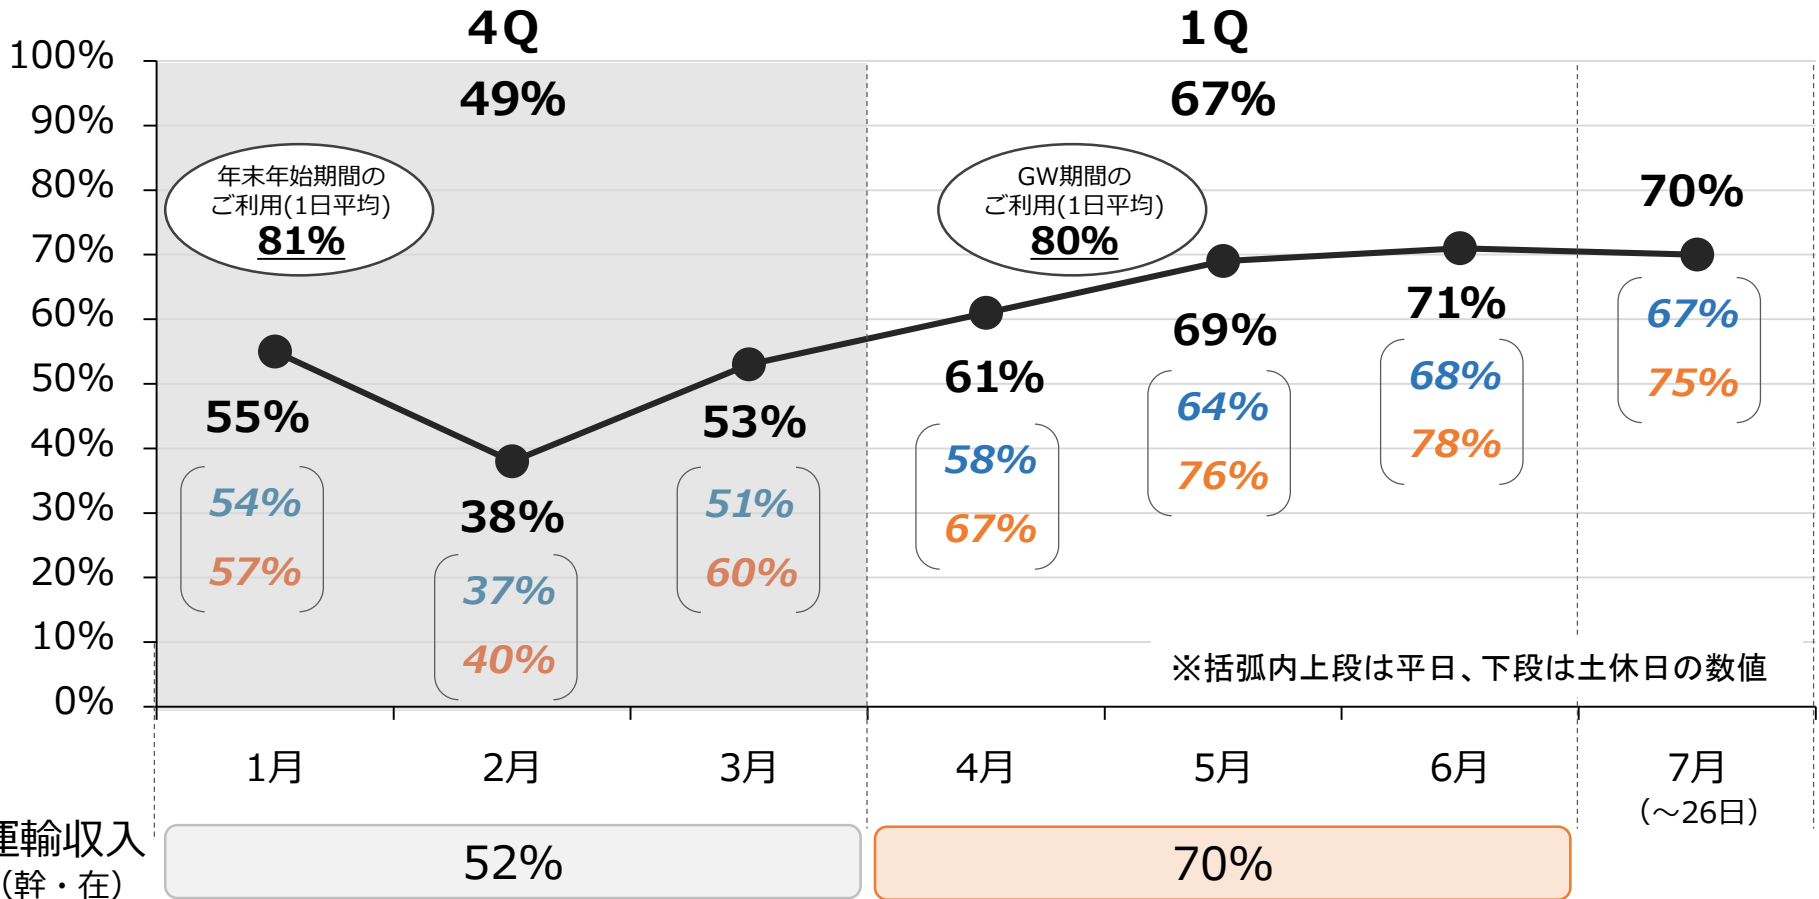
4Q
49%

1Q
67%

100%
90%
80%
70%
60%
50%
40%
30%
20%
10%
0%

年末年始期間のご利用(1日平均)
81%

GW期間のご利用(1日平均)
80%

70%

55%
54%
57%

38%
37%
40%

53%
51%
60%

61%
58%
67%

69%
64%
76%

71%
68%
78%

67%
75%

※括弧内上段は平日、下段は土休日の数値

1月
2月
3月
4月
5月
6月
7月 (～26日)

運輸収入 (幹・在)
52%
70%